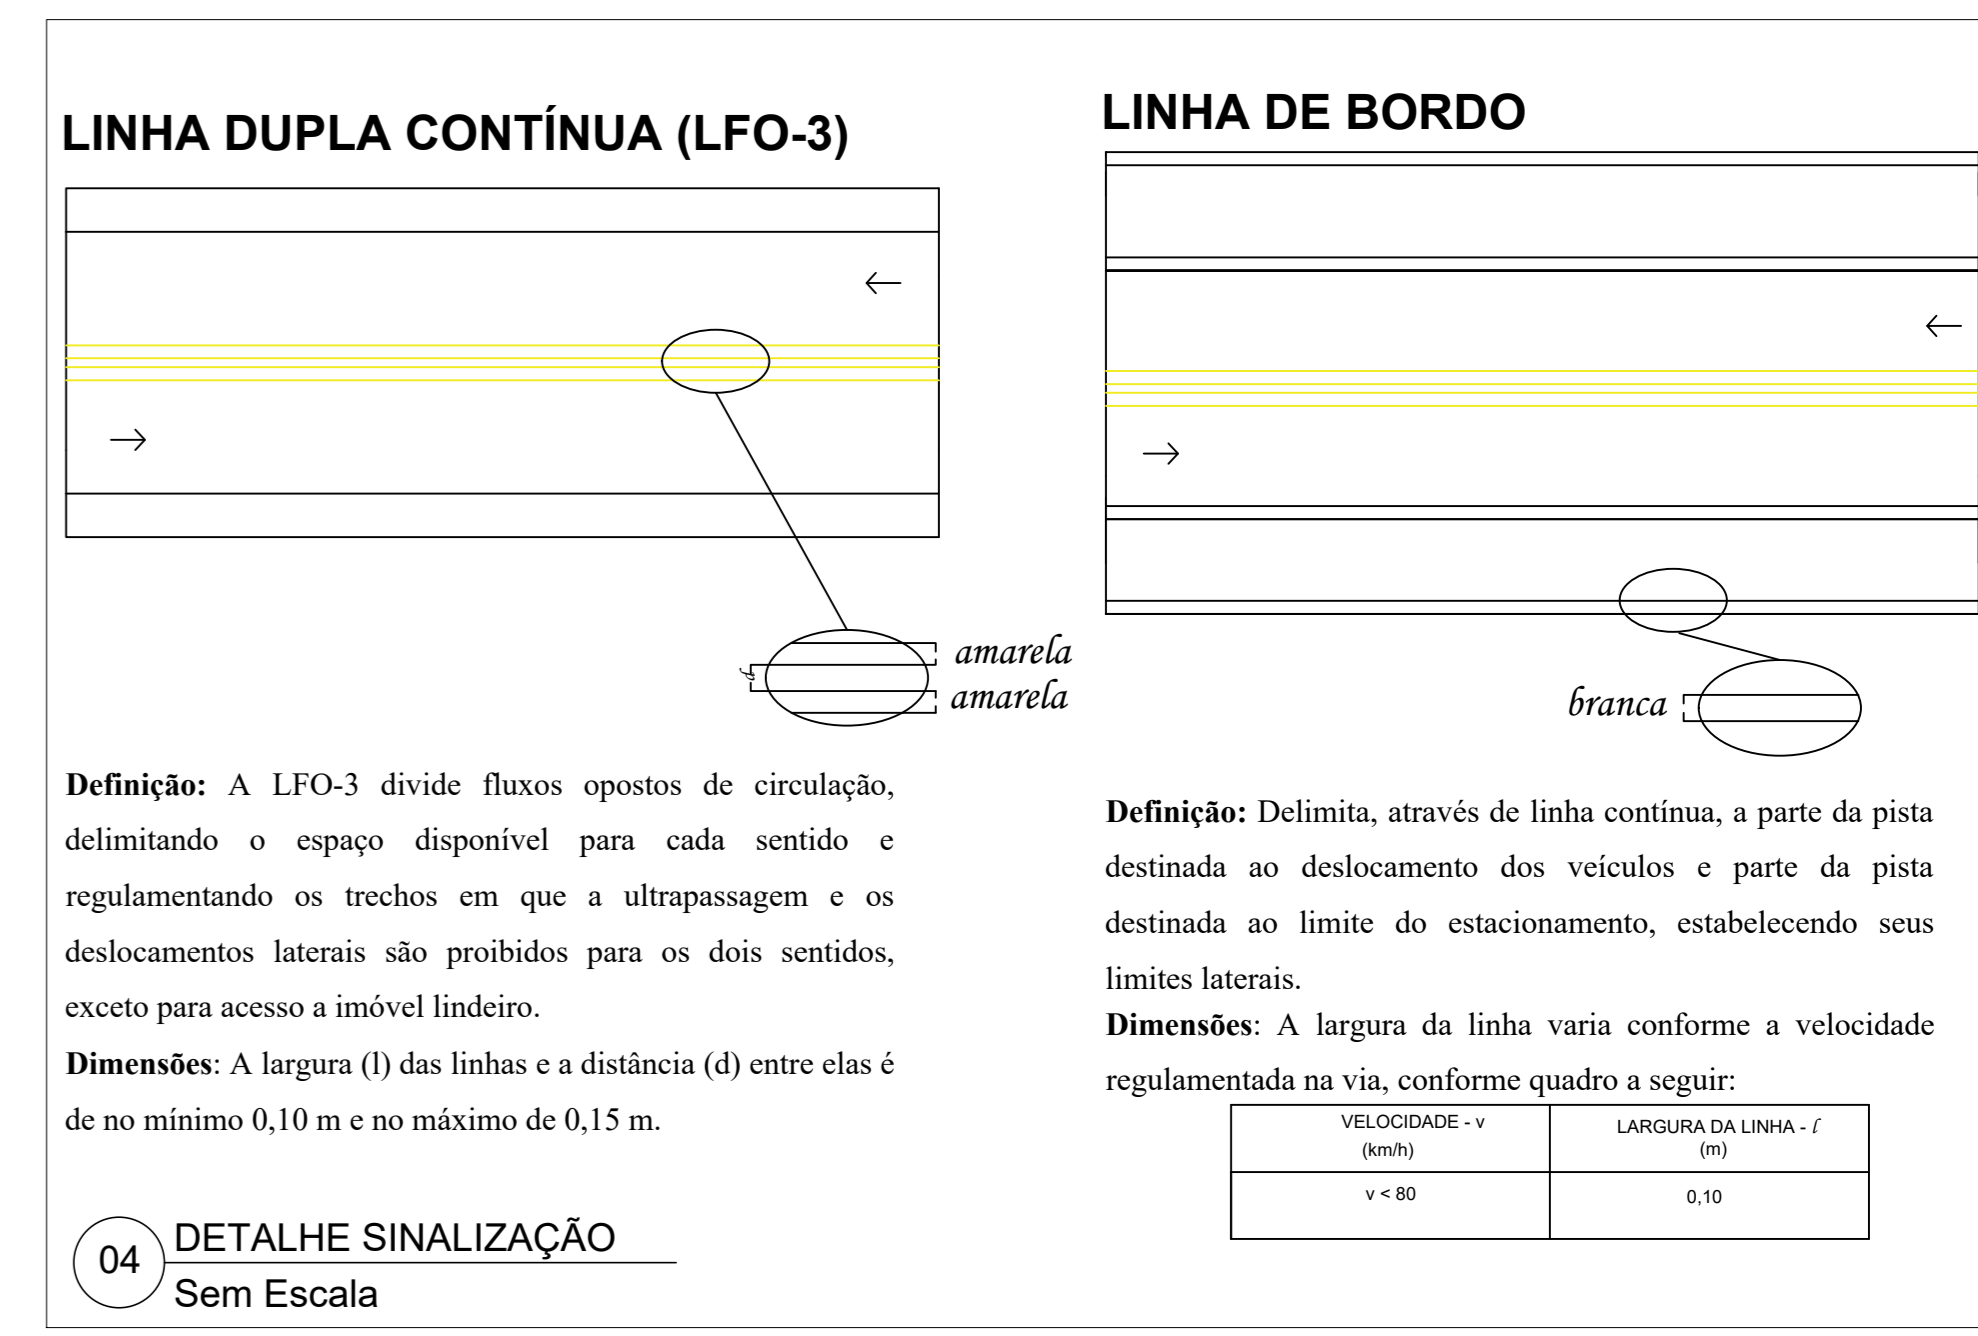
LINHA DUPLA CONTÍNUA (LFO-3)

←

→

d

amarela

amarela

**Definição:** A LFO-3 divide fluxos opostos de circulação, delimitando o espaço disponível para cada sentido e regulamentando os trechos em que a ultrapassagem e os deslocamentos laterais são proibidos para os dois sentidos, exceto para acesso a imóvel lindeiro.

**Dimensões**: A largura (l) das linhas e a distância (d) entre elas é de no mínimo 0,10 m e no máximo de 0,15 m.

04 DETALHE SINALIZAÇÃO
Sem Escala

LINHA DE BORDO

←

→

branca

**Definição:** Delimita, através de linha contínua, a parte da pista destinada ao deslocamento dos veículos e parte da pista destinada ao limite do estacionamento, estabelecendo seus limites laterais.

**Dimensões**: A largura da linha varia conforme a velocidade regulamentada na via, conforme quadro a seguir:

| VELOCIDADE - v (km/h) | LARGURA DA LINHA - $\ell$ (m) |
|---|---|
| v < 80 | 0,10 |